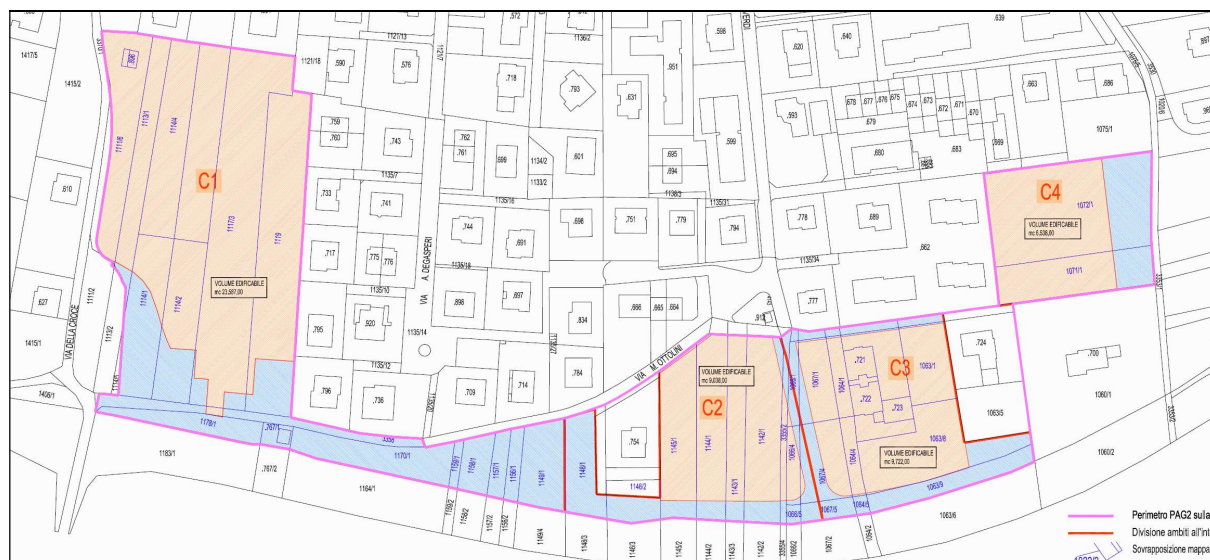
1417/5
1415/2
.610
.627
1415/1
1408/1
VIA DELLA CROCE
1111/2
1113/2
1111/6
.398
1113/1
1116/4
1117/3
1119
1114/1
1116/2
C1
VOLUME EDIFICABILE
mc 23.587,00
1121/18
1121/13
.590
.576
.572
1136/2
.718
.759
.760
.743
.733
.741
.717
.775
.776
1135/10
.795
.520
1135/14
1135/12
.796
.736
1135/7
VIA A. DEGASPERI
.762
.761
.699
1134/2
1133/2
.601
.793
.631
.951
.598
.695
.694
1138/3
.599
1135/16
.744
.691
.698
.751
.779
.794
1135/18
.898
.897
.834
.866
.865
.864
.709
.714
.784
VIA M. OTTOLINI
.754
1146/2
1148/1
VOLUME EDIFICABILE
mc 9.638,00
C2
1145/1
1144/1
1142/1
1143/1
.620
.640
.639
.593
.678
.677
.676
.675
.674
.673
.672
.671
.670
.679
.669
.680
.683
.663
.686
1075/1
.778
.689
.662
1135/34
.777
C4
VOLUME EDIFICABILE
mc 6.536,00
1072/1
1071/1
.724
.721
C3
1063/1
.722
.723
1067/1
1063/8
VOLUME EDIFICABILE
mc 8.722,00
1063/5
.700
1060/1
1060/2
1063/9
1063/6
1066/5
1067/5
1064/5
1178/1
.767/1
.767/2
3358
1170/1
1183/1
1164/1
1159/1
1158/1
1157/1
1156/1
1149/1
1148/3
1149/4
1164/2
Perimetro PAG2 sula
Divisione ambiti all'int
Sovrapposizione mappa